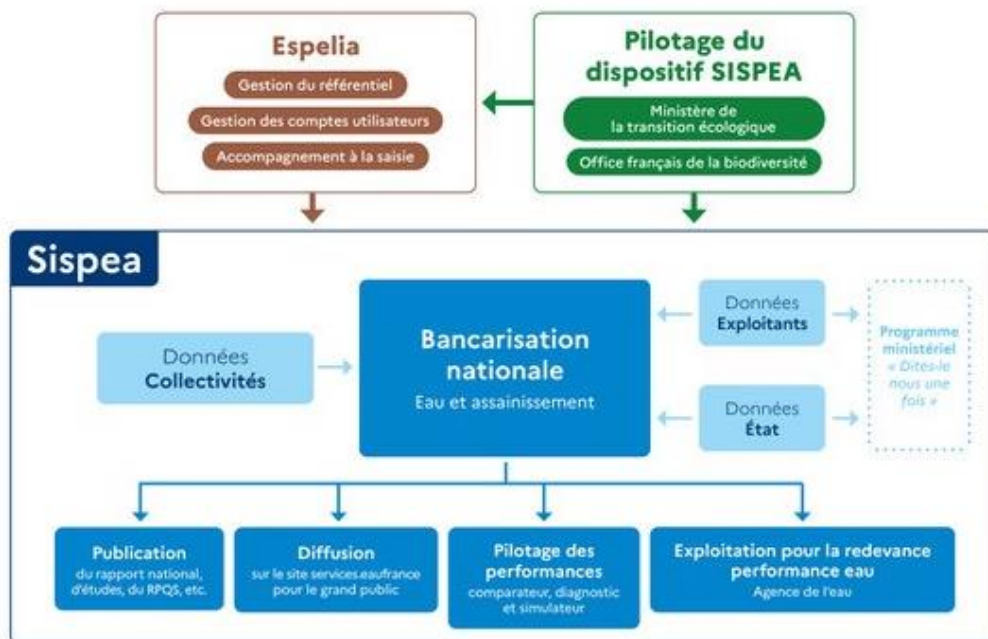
Espelia

Gestion du référentiel

Gestion des comptes utilisateurs

Accompagnement à la saisie

Pilotage du dispositif SISPEA

Ministère de la transition écologique

Office français de la biodiversité

Sispea

Données Collectivités

Bancarisation nationale

Eau et assainissement

Données Exploitants

Données État

Programme ministériel « Dites-le nous une fois »

Publication
du rapport national, d'études, du RPQS, etc.

Diffusion
sur le site services.eaufrance pour le grand public

Pilotage des performances
comparateur, diagnostic et simulateur

Exploitation pour la redevance performance eau
Agence de l'eau